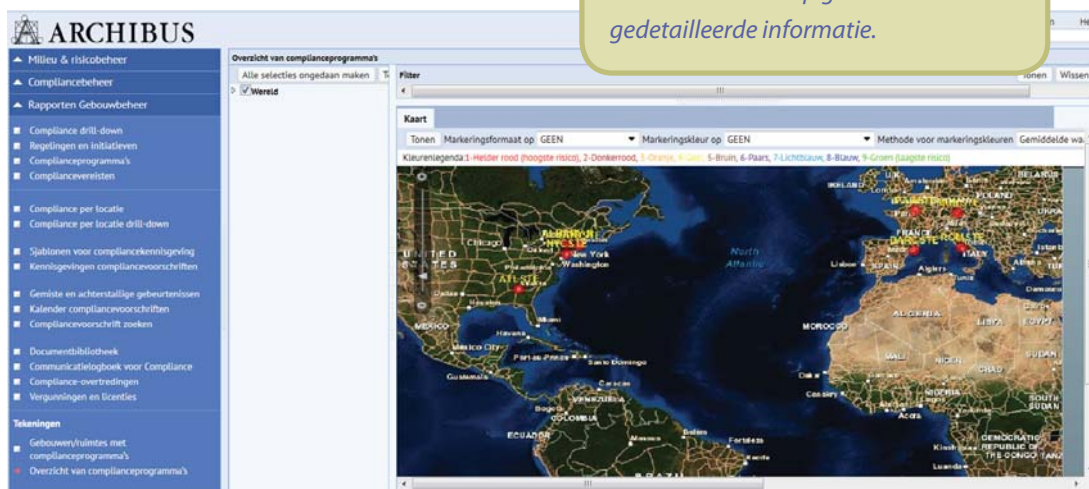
ARCHIBUS

gedetailleerde informatie.

Milieu & risicobeheer
Compliancebeheer
Rapporten Gebouwbeheer

Compliance drill-down
Regelingen en initiatieven
Complianceprogramma's
Compliancevereisten

Compliance per locatie
Compliance per locatie drill-down

Sjablonen voor compliancekennisgeving
Kennisgevingen compliancevoorschriften

Gemiste en achterstallige gebeurtenissen
Kalender compliancevoorschriften
Compliancevoorschrift zoeken

Documentbibliotheek
Communicatielogboek voor Compliance
Compliance-overtredingen
Vergunningen en licenties

Tekeningen
Gebouwen/ruimtes met complianceprogramma's
Overzicht van complianceprogramma's

Overzicht van complianceprogramma's
Alle selecties ongedaan maken
Wereld
Filter
Tonen Wissen
Kaart
Tonen Markeringsformaat op GEEN Markeringskleur op GEEN Methode voor markeringskleuren Gemiddelde wa
Kleurenlegenda:1-Helder rood (hoogste risico), 2-Donkerrood, 3-Oranje, 4-Geel, 5-Bruin, 6-Paars, 7-Lichtblauw, 8-Blauw, 9-Groen (laagste risico)

ALBANY
Chicago
New York
Washington
ATLANTA
UNITED STATES
Dallas
MEXICO
Havana
Guatemala
Port-au-Prince
Santo Domingo
Caracas
VENEZUELA
COLOMBIA
Bogota
ECUADOR
Lima
Belem
Fortaleza
BRAZIL
North Atlantic
Lisbon
FRANCE
SPAIN
ITALY
MOROCCO
ALGERIA
LIBYA
EGYPT
MALI
NIGER
CHAD
SUDAN
NIGERIA
SOUTH SUDAN
DEMOCRATIC REPUBLIC OF THE CONGO
Kinshasa
Luanda
Conakry
BELARUS
UKRAINE